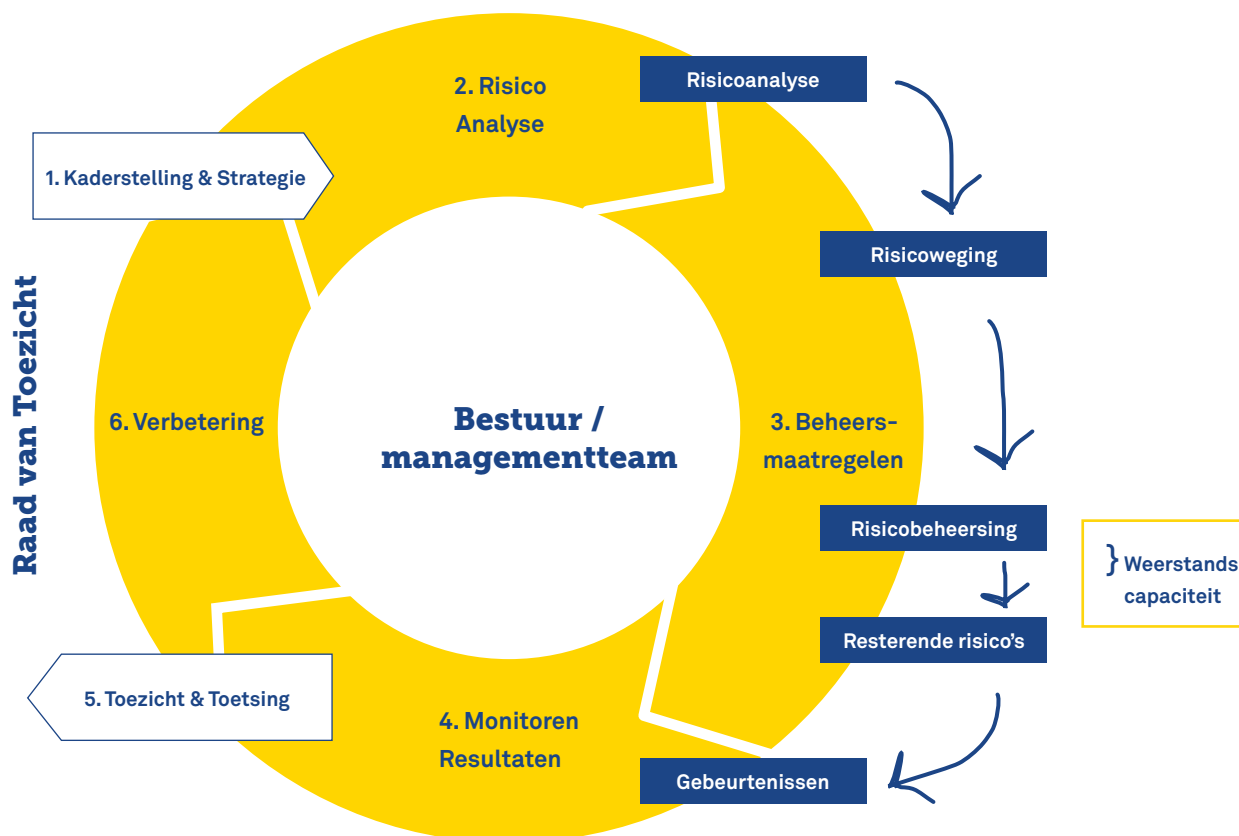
Raad van Toezicht

1. Kaderstelling & Strategie

2. Risico Analyse

Risicoanalyse

Risicoweging

Bestuur / managementteam

6. Verbetering

3. Beheersmaatregelen

Risicobeheersing

} Weerstands capaciteit

Resterende risico's

5. Toezicht & Toetsing

4. Monitoren Resultaten

Gebeurtenissen